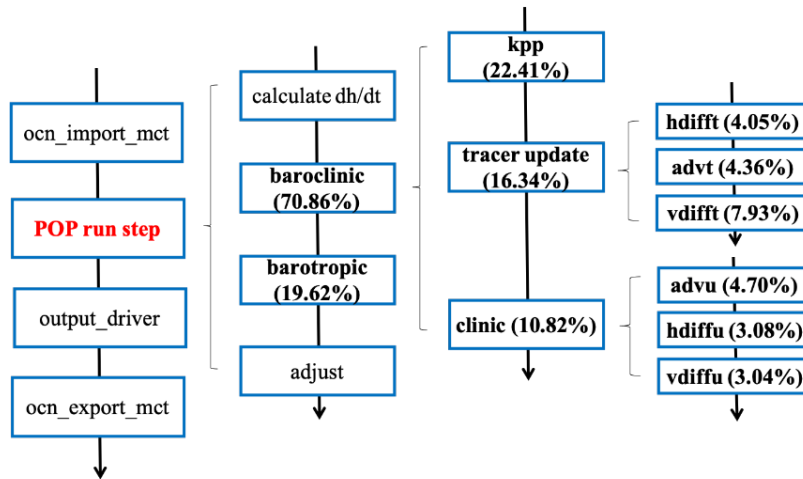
ocn_import_mct

POP run step

output_driver

ocn_export_mct

calculate dh/dt

baroclinic (70.86%)

barotropic (19.62%)

adjust

kpp (22.41%)

tracer update (16.34%)

clinic (10.82%)

hdifft (4.05%)

advt (4.36%)

vdifft (7.93%)

advu (4.70%)

hdiffu (3.08%)

vdiffu (3.04%)